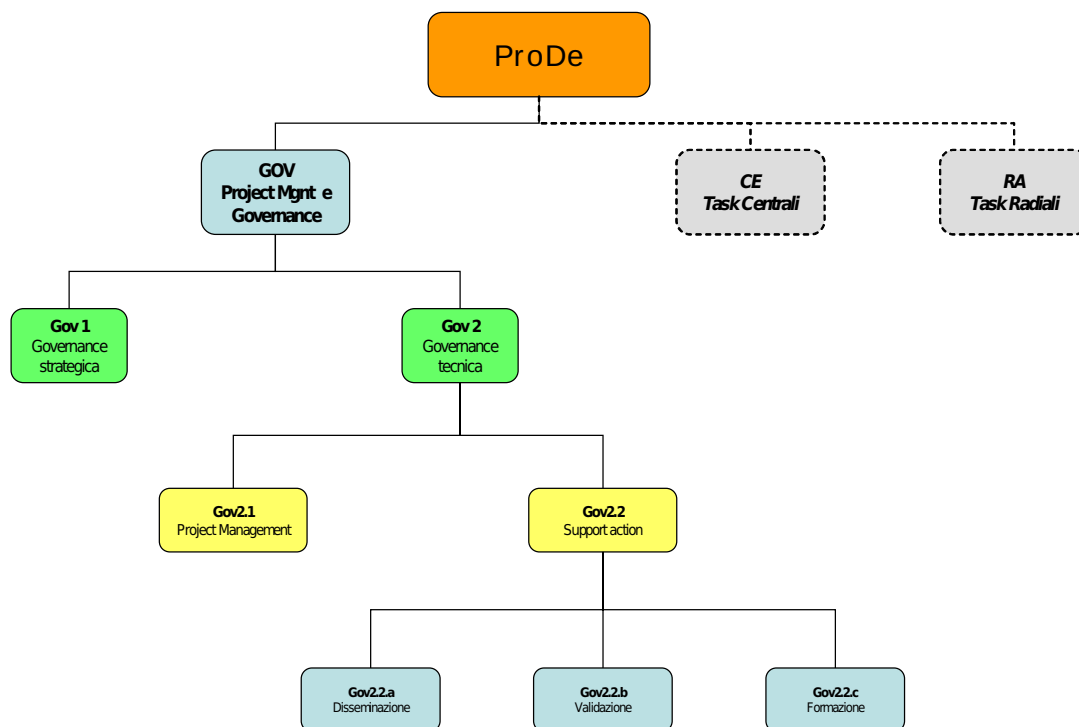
ProDe

GOV
Project Mgnt e Governance

CE
Task Centrali

RA
Task Radiali

Gov 1
Governance strategica

Gov 2
Governance tecnica

Gov2.1
Project Management

Gov2.2
Support action

Gov2.2.a
Disseminazione

Gov2.2.b
Validazione

Gov2.2.c
Formazione